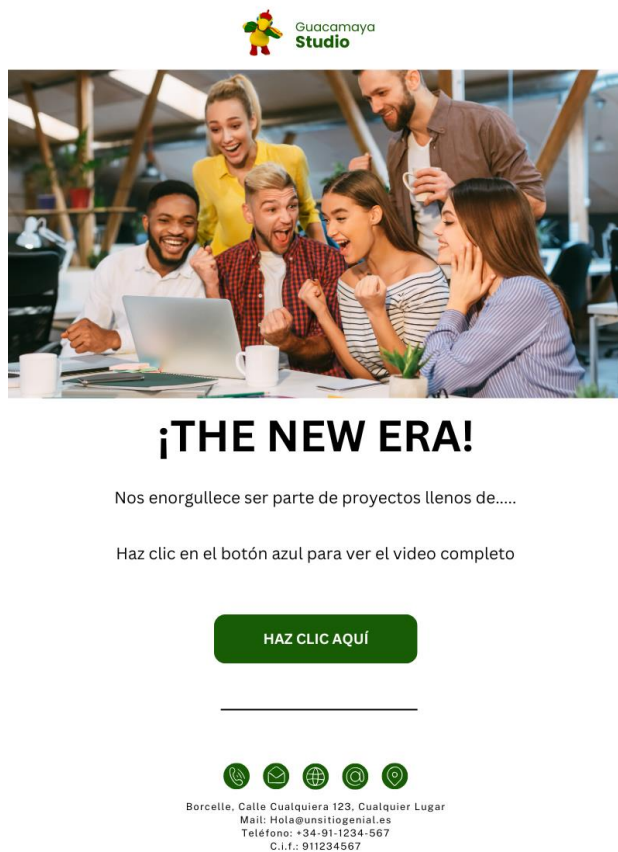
Guacamaya
Studio

¡THE NEW ERA!

Nos enorgullece ser parte de proyectos llenos de.....

Haz clic en el botón azul para ver el video completo

HAZ CLIC AQUÍ

Borcelle, Calle Cualquiera 123, Cualquier Lugar
Mail: Hola@unsitiogenial.es
Teléfono: +34-91-1234-567
C.i.f.: 911234567